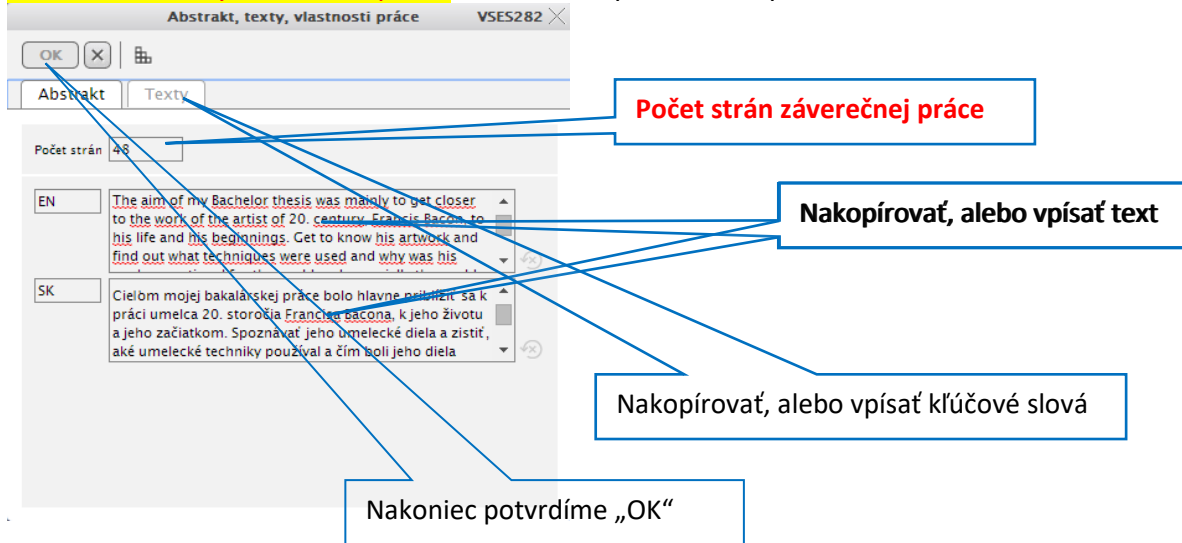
Abstrakt, texty, vlastnosti práce VSES282

OK

Abstrakt Texty

Počet strán záverečnej práce

Počet strán 48

EN

The aim of my Bachelor thesis was mainly to get closer to the work of the artist of 20. century, Francis Bacon, to his life and his beginnings. Get to know his artwork and find out what techniques were used and why was his

Nakopírovať, alebo vpísať text

SK

Cieľom mojej bakalárskej práce bolo hlavne priblížiť sa k práci umelca 20. storočia Francisa Bacona, k jeho životu a jeho začiatkom. Spoznávať jeho umelecké diela a zistiť, aké umelecké techniky používal a čím boli jeho diela

Nakopírovať, alebo vpísať kľúčové slová

Nakoniec potvrdíme „OK“